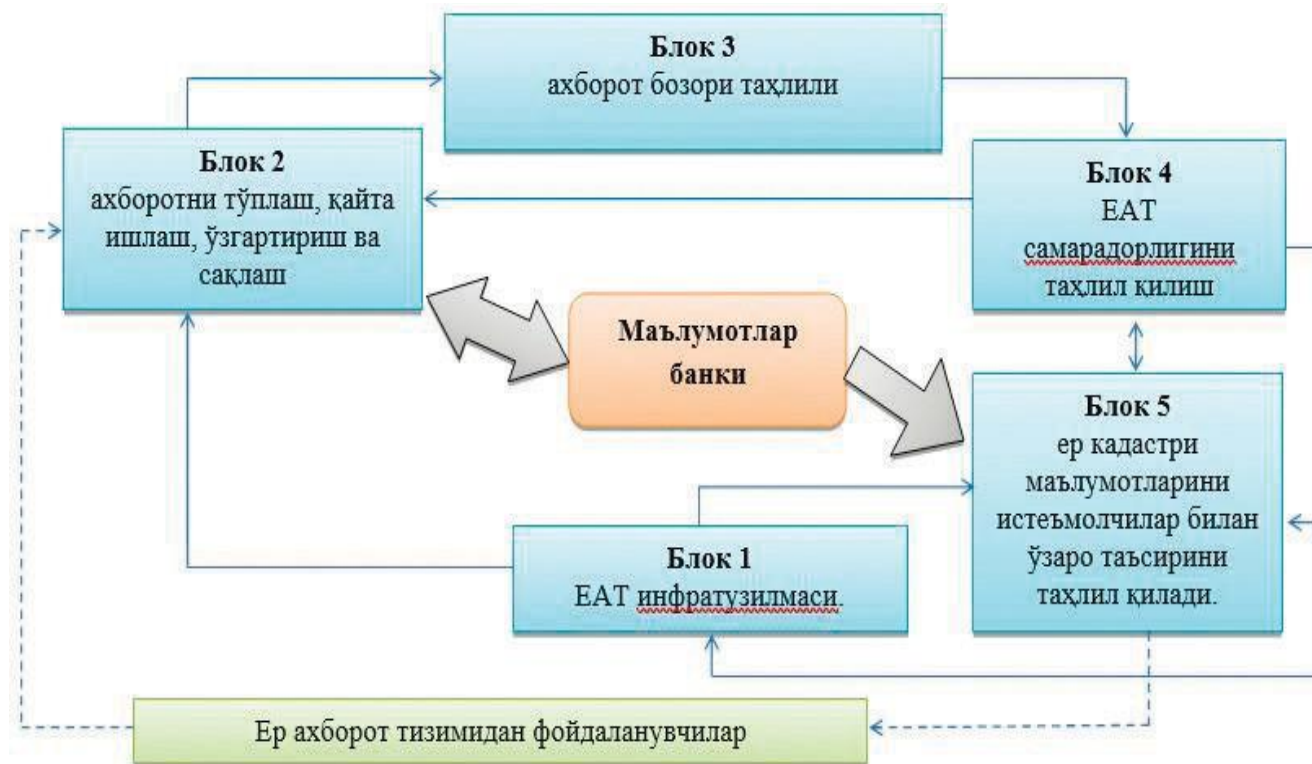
Блок 3
ахборот бозори таҳлили

Блок 2
ахборотни тўплаш, қайта ишлаш, ўзгартириш ва сақлаш

Блок 4
ЕАТ самарадорлигини таҳлил қилиш

Маълумотлар банки

Блок 5
ер кадастри маълумотларини истеъмолчилар билан ўзаро таъсирини таҳлил қилади.

Блок 1
ЕАТ инфратузилмаси.

Ер ахборот тизимидан фойдаланувчилар